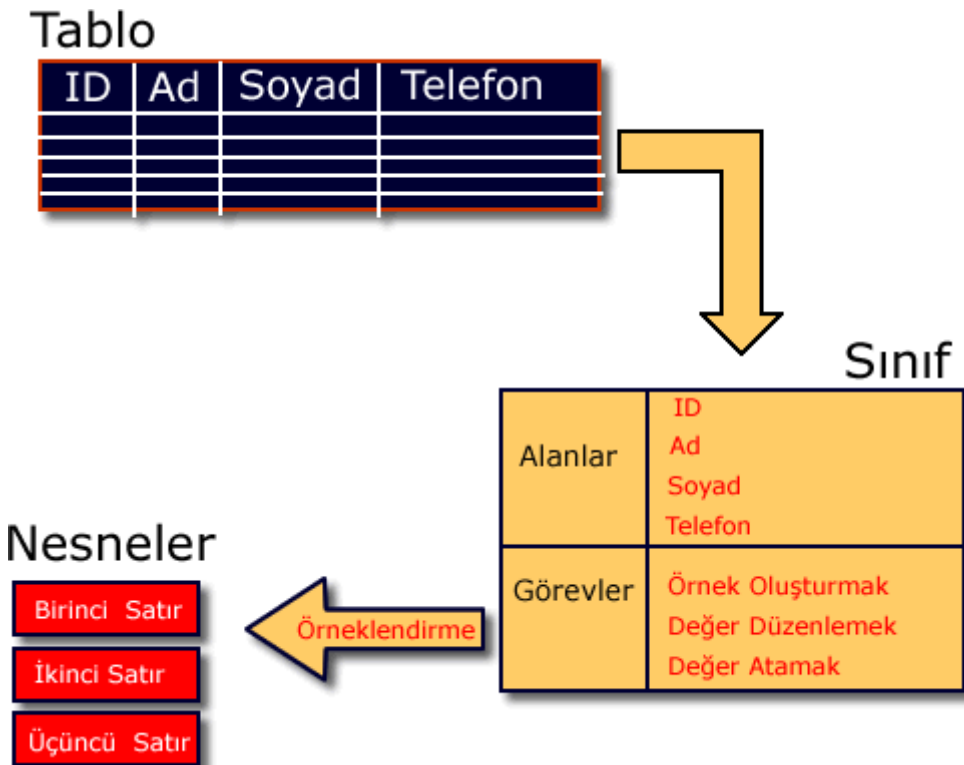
Tablo

| ID | Ad | Soyad | Telefon |
|---|---|---|---|
| | | | |
| | | | |
| | | | |
| | | | |

Sınıf

| | |
|---|---|
| Alanlar | ID<br>Ad<br>Soyad<br>Telefon |
| Görevler | Örnek Oluşturmak<br>Değer Düzenlemek<br>Değer Atamak |

Örneklendirme

Nesneler

Birinci Satır

İkinci Satır

Üçüncü Satır